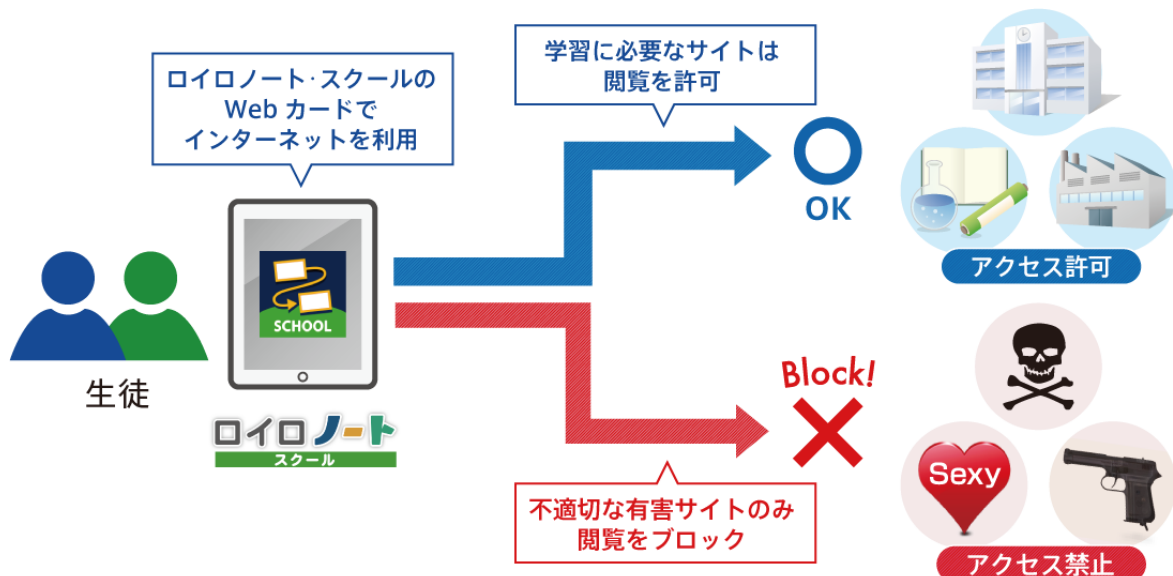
ロイロノート·スクールの
Web カードで
インターネットを利用

学習に必要なサイトは
閲覧を許可

生徒

SCHOOL

ロイロノート
スクール

OK

アクセス許可

Block!

不適切な有害サイトのみ
閲覧をブロック

Sexy

アクセス禁止